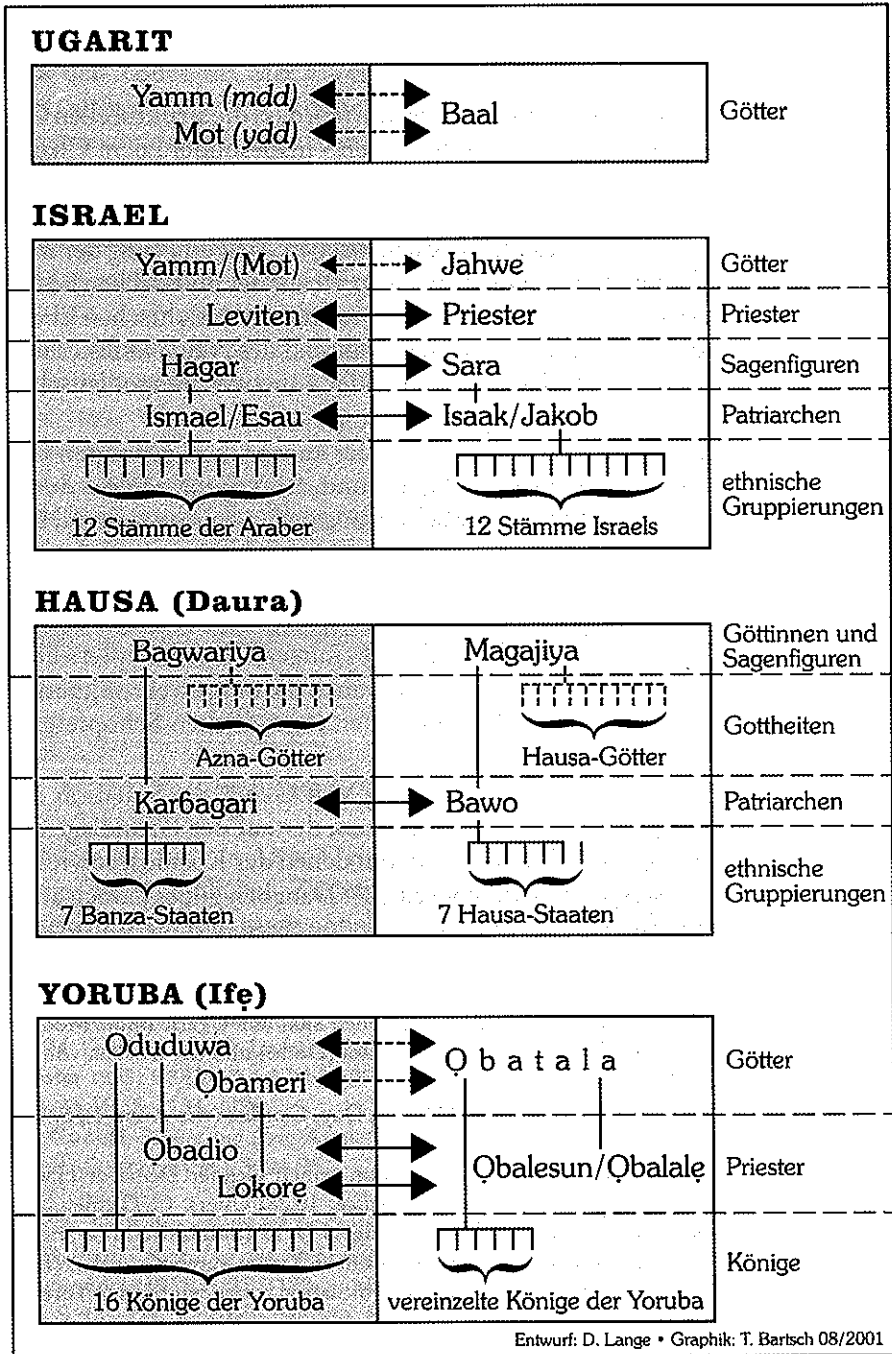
UGARIT

Yamm (mdd)
Mot (ydd)
Baal
Götter

ISRAEL

Yamm/(Mot)
Jahwe
Götter
Leviten
Priester
Priester
Hagar
Sara
Sagenfiguren
Ismael/Esau
Isaak/Jakob
Patriarchen
12 Stämme der Araber
12 Stämme Israels
ethnische Gruppierungen

HAUSA (Daura)

Bagwariya
Magajiya
Göttinnen und Sagenfiguren
Azna-Götter
Hausa-Götter
Gottheiten
Karɓagari
Bawo
Patriarchen
7 Banza-Staaten
7 Hausa-Staaten
ethnische Gruppierungen

YORUBA (Ifẹ)

Oduduwa
Ọbameri
Ọbatala
Götter
Ọbadio
Lokorẹ
Ọbalesun/Ọbalalẹ
Priester
16 Könige der Yoruba
vereinzelte Könige der Yoruba
Könige

Entwurf: D. Lange • Graphik: T. Bartsch 08/2001